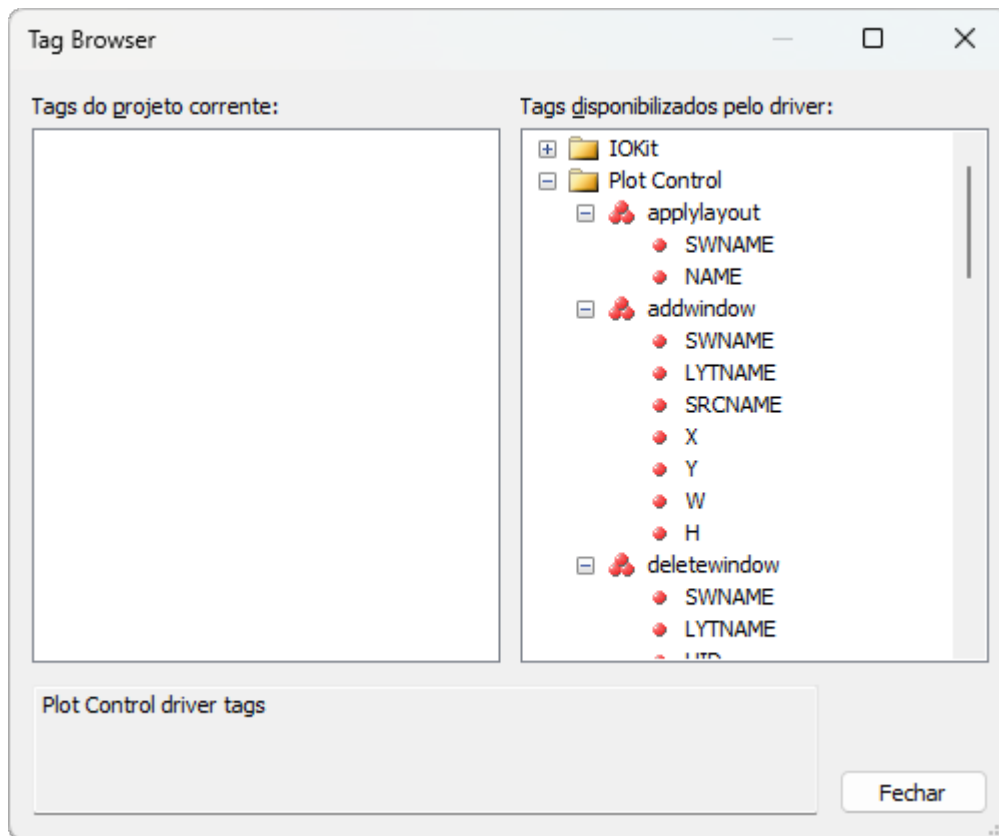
Tag Browser

Tags do projeto corrente:

Tags disponibilizados pelo driver:

IOKit
Plot Control
applylayout
SWNAME
NAME
addwindow
SWNAME
LYTNAME
SRCNAME
X
Y
W
H
deletewindow
SWNAME
LYTNAME
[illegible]

Plot Control driver tags

Fechar